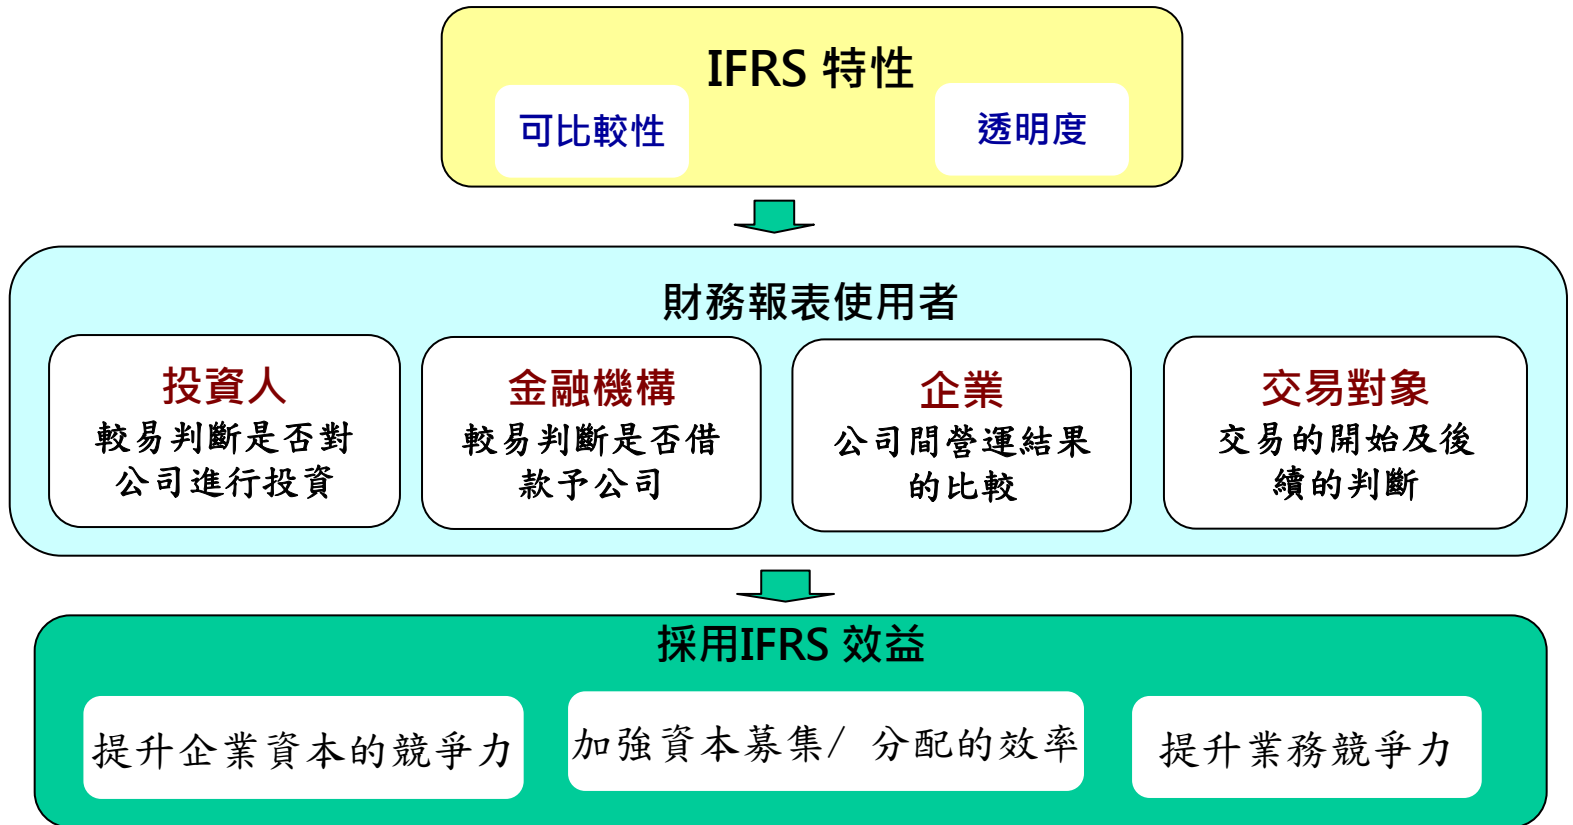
IFRS 特性

可比較性

透明度

財務報表使用者

投資人
較易判斷是否對公司進行投資

金融機構
較易判斷是否借款予公司

企業
公司間營運結果的比較

交易對象
交易的開始及後續的判斷

採用IFRS 效益

提升企業資本的競爭力

加強資本募集/ 分配的效率

提升業務競爭力